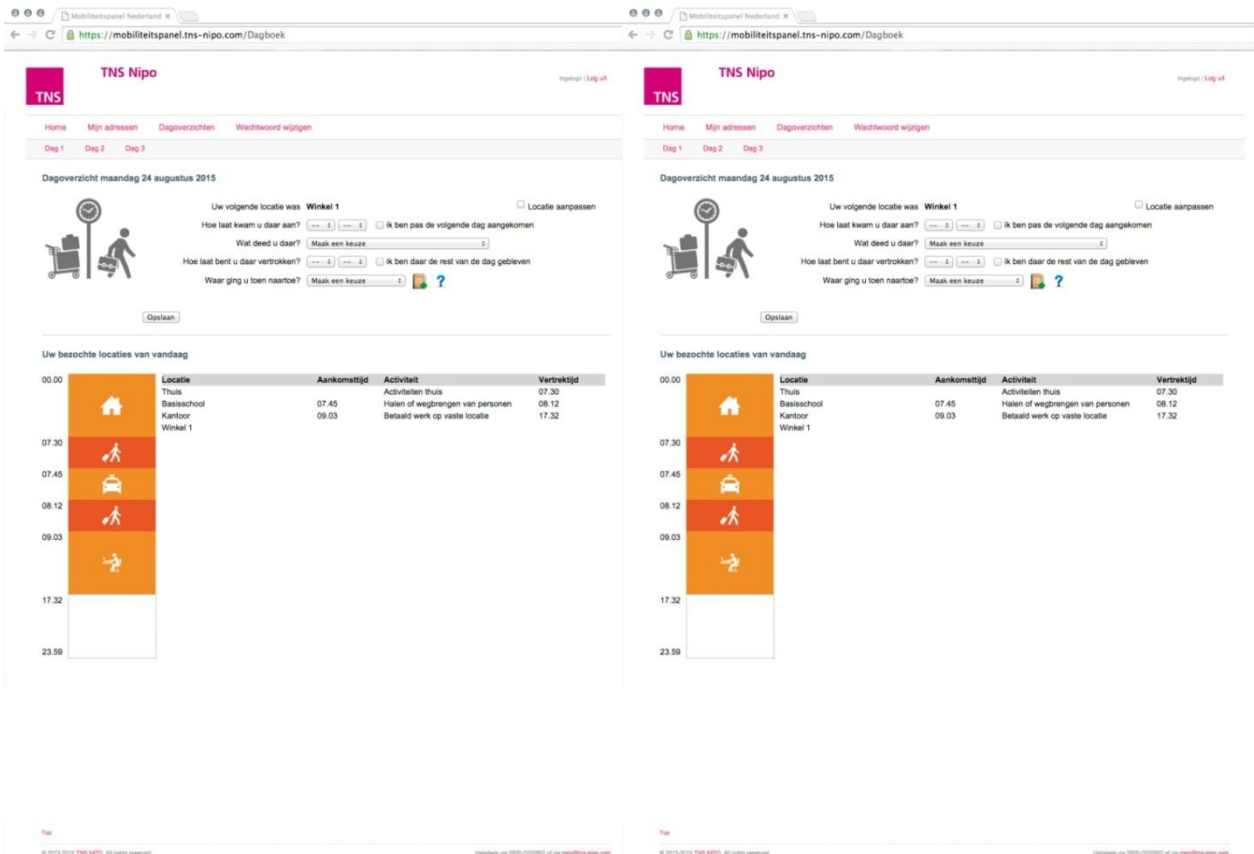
Mobiliteitspanel Nederland ×

https://mobiliteitspanel.tns-nipo.com/Dagboek

TNS

TNS Nipo

Ingelogd | Log uit

Home Mijn adressen Dagoverzichten Wachtwoord wijzigen

Dag 1 Dag 2 Dag 3

Dagoverzicht maandag 24 augustus 2015

Uw volgende locatie was Winkel 1

Locatie aanpassen

Hoe laat kwam u daar aan? -- -- Ik ben pas de volgende dag aangekomen

Wat deed u daar? Maak een keuze

Hoe laat bent u daar vertrokken? -- -- Ik ben daar de rest van de dag gebleven

Waar ging u toen naartoe? Maak een keuze ?

Opslaan

Uw bezochte locaties van vandaag

00.00
07.30
07.45
08.12
09.03
17.32
23.59

| Locatie | Aankomsttijd | Activiteit | Vertrektijd |
|---|---|---|---|
| Thuis | | Activiteiten thuis | 07.30 |
| Basisschool | 07.45 | Halen of wegbrengen van personen | 08.12 |
| Kantoor | 09.03 | Betaald werk op vaste locatie | 17.32 |
| Winkel 1 | | | |

Top

© 2013-2015 TNS NIPO. All rights reserved

Helpdesk via 0800-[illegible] of via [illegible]

Mobiliteitspanel Nederland ×

https://mobiliteitspanel.tns-nipo.com/Dagboek

TNS

TNS Nipo

Ingelogd | Log uit

Home Mijn adressen Dagoverzichten Wachtwoord wijzigen

Dag 1 Dag 2 Dag 3

Dagoverzicht maandag 24 augustus 2015

Uw volgende locatie was Winkel 1

Locatie aanpassen

Hoe laat kwam u daar aan? -- -- Ik ben pas de volgende dag aangekomen

Wat deed u daar? Maak een keuze

Hoe laat bent u daar vertrokken? -- -- Ik ben daar de rest van de dag gebleven

Waar ging u toen naartoe? Maak een keuze ?

Opslaan

Uw bezochte locaties van vandaag

00.00
07.30
07.45
08.12
09.03
17.32
23.59

| Locatie | Aankomsttijd | Activiteit | Vertrektijd |
|---|---|---|---|
| Thuis | | Activiteiten thuis | 07.30 |
| Basisschool | 07.45 | Halen of wegbrengen van personen | 08.12 |
| Kantoor | 09.03 | Betaald werk op vaste locatie | 17.32 |
| Winkel 1 | | | |

Top

© 2013-2015 TNS NIPO. All rights reserved

Helpdesk via 0800-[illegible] of via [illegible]